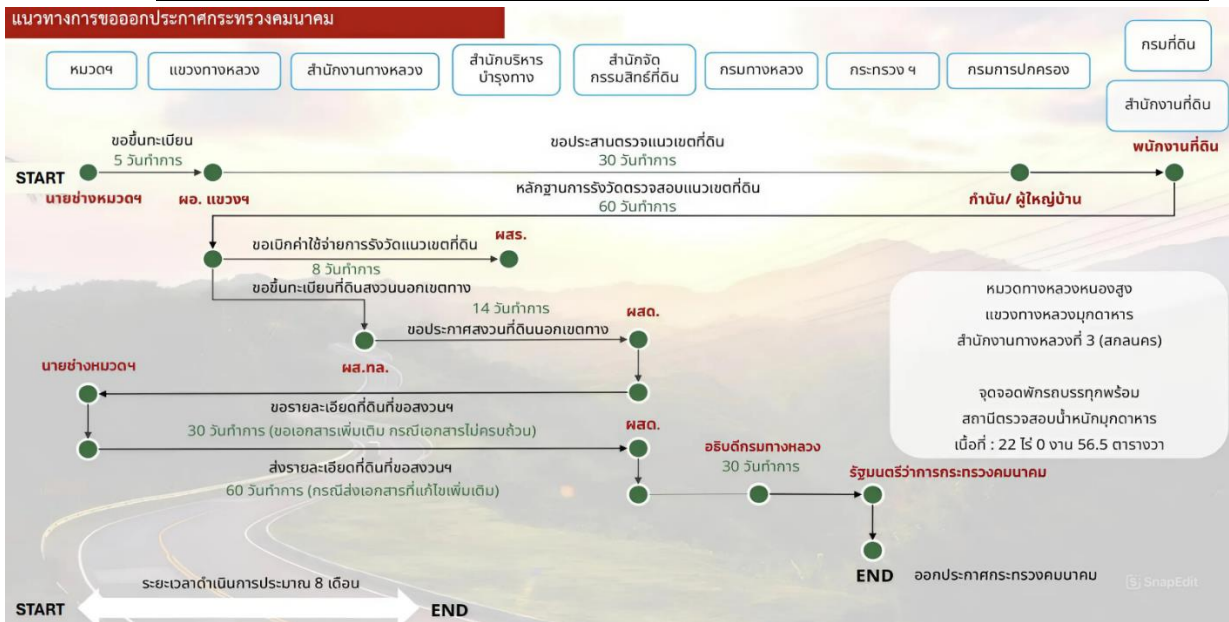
แนวทางการขอออกประกาศกระทรวงคมนาคม

หมวดฯ

แขวงทางหลวง

สำนักงานทางหลวง

สำนักบริหารบำรุงทาง

สำนักจัดกรรมสิทธิ์ที่ดิน

กรมทางหลวง

กระทรวง ฯ

กรมการปกครอง

กรมที่ดิน

สำนักงานที่ดิน

START

นายช่างหมวดฯ

ขอขึ้นทะเบียน
5 วันทำการ

ผอ. แขวงฯ

ขอประสานตรวจแนวเขตที่ดิน
30 วันทำการ

หลักฐานการรังวัดตรวจสอบแนวเขตที่ดิน
60 วันทำการ

กำนัน/ ผู้ใหญ่บ้าน

พนักงานที่ดิน

ขอเบิกค่าใช้จ่ายการรังวัดแนวเขตที่ดิน
8 วันทำการ

ผสร.

ขอขึ้นทะเบียนที่ดินสงวนนอกเขตทาง

14 วันทำการ
ขอประกาศสงวนที่ดินนอกเขตทาง

ผส.ทล.

ผสด.

นายช่างหมวดฯ

ขอรายละเอียดที่ดินที่ขอสงวนฯ
30 วันทำการ (ขอเอกสารเพิ่มเติม กรณีเอกสารไม่ครบถ้วน)

ผสด.

ส่งรายละเอียดที่ดินที่ขอสงวนฯ
60 วันทำการ (กรณีส่งเอกสารที่แก้ไขเพิ่มเติม)

อธิบดีกรมทางหลวง
30 วันทำการ

รัฐมนตรีว่าการกระทรวงคมนาคม

END ออกประกาศกระทรวงคมนาคม

หมวดทางหลวงหนองสูง
แขวงทางหลวงมุกดาหาร
สำนักงานทางหลวงที่ 3 (สกลนคร)

จุดจอดพักรถบรรทุกพร้อม
สถานีตรวจสอบน้ำหนักมุกดาหาร
เนื้อที่ : 22 ไร่ 0 งาน 56.5 ตารางวา

ระยะเวลาดำเนินการประมาณ 8 เดือน

START

END

SnapEdit